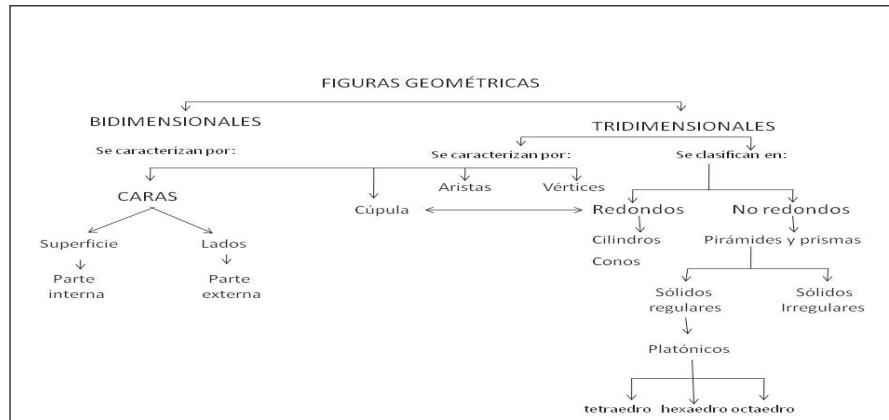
FIGURAS GEOMÉTRICAS

BIDIMENSIONALES

Se caracterizan por:

CARAS

Superficie

Parte interna

Lados

Parte externa

TRIDIMENSIONALES

Se caracterizan por:

Cúpula

Aristas

Vértices

Se clasifican en:

Redondos

Cilindros

Conos

No redondos

Pirámides y prismas

Sólidos regulares

Sólidos Irregulares

Platónicos

tetraedro hexaedro octaedro